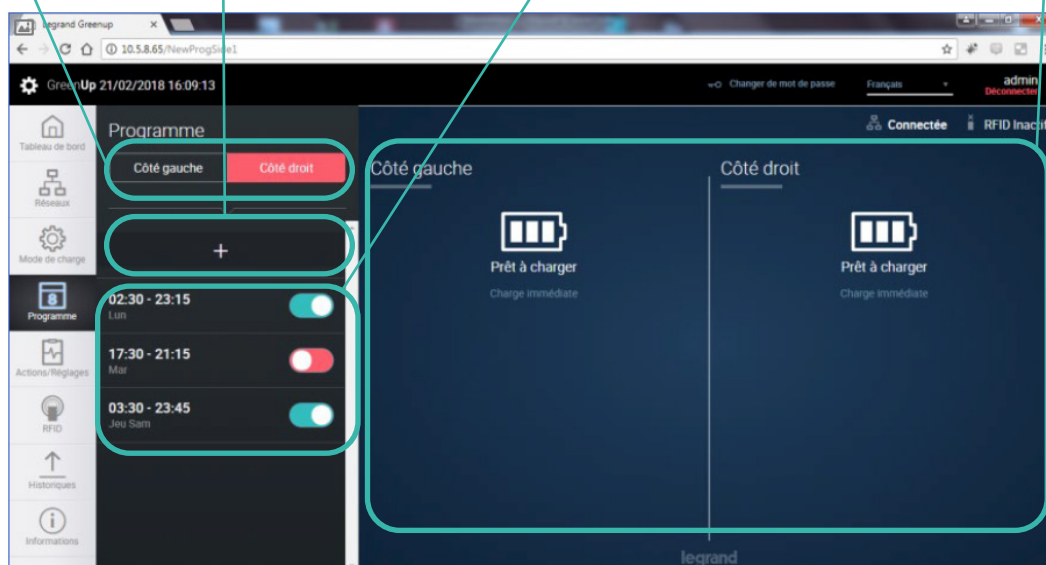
legrand Greenup ×

10.5.8.65/NewProgSide1

GreenUp 21/02/2018 16:09:13

Changer de mot de passe

Français

admin
Déconnecter

Tableau de bord

Réseaux

Mode de charge

Programme

Actions/Réglages

RFID

Historiques

Informations

Programme

Côté gauche

Côté droit

+

02:30 - 23:15
Lun

17:30 - 21:15
Mar

03:30 - 23:45
Jeu Sam

Connectée

RFID Inactif

Côté gauche

Prêt à charger

Charge immédiate

Côté droit

Prêt à charger

Charge immédiate

legrand